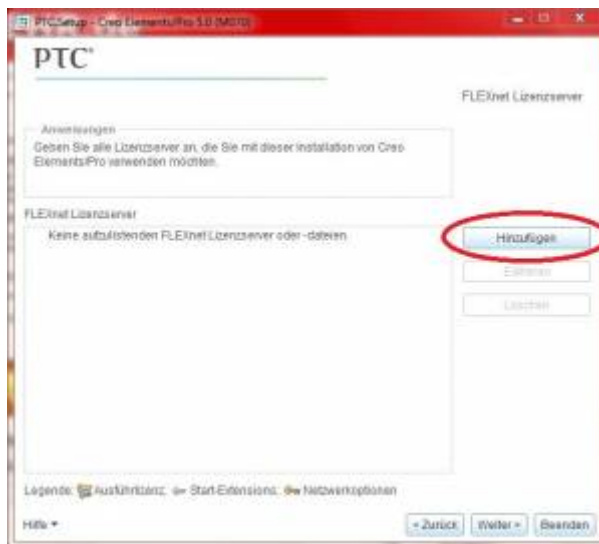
PTCSetup - Creo Elements/Pro 5.0 (M070)

PTC®

FLEXnet Lizenzserver

Anweisungen

Geben Sie alle Lizenzserver an, die Sie mit dieser Installation von Creo Elements/Pro verwenden möchten.

FLEXnet Lizenzserver

Keine aufzulistenden FLEXnet Lizenzserver oder -dateien

Hinzufügen

Editieren

Löschen

Legende: Ausführlizenz, Start-Extensions, Netzwerkoptionen

Hilfe

< Zurück

Weiter >

Beenden